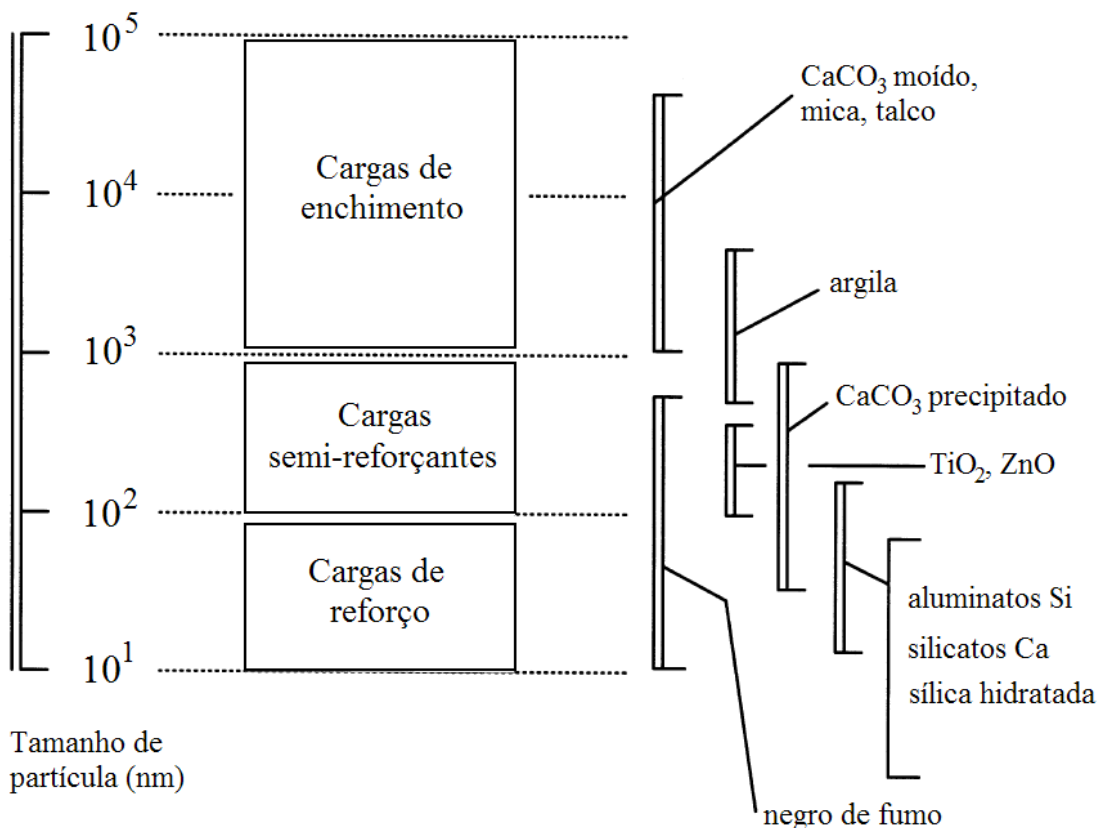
$10^5$

$10^4$

$10^3$

$10^2$

$10^1$

Tamanho de partícula (nm)

Cargas de enchimento

Cargas semi-reforçantes

Cargas de reforço

$CaCO_3$ moído, mica, talco

argila

$CaCO_3$ precipitado

$TiO_2$, ZnO

aluminatos Si
silicatos Ca
sílica hidratada

negro de fumo